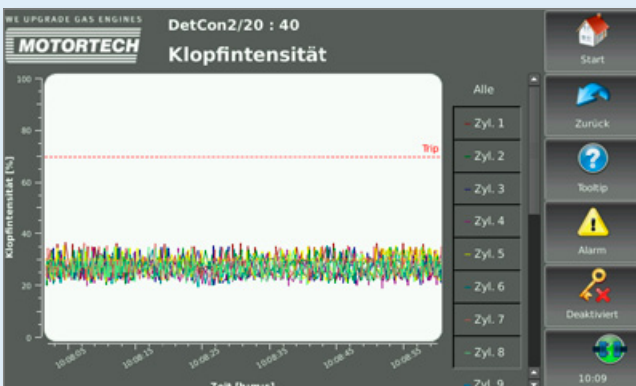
WE UPGRADE GAS ENGINES
MOTORTECH
DetCon2/20 : 40
Klopfintensität

100
80
60
40
20
0
Klopfintensität [%]
Trip
10:08:05
10:08:15
10:08:25
10:08:35
10:08:45
10:08:55
Zeit [h:m:s]

Alle
Zyl. 1
Zyl. 2
Zyl. 3
Zyl. 4
Zyl. 5
Zyl. 6
Zyl. 7
Zyl. 8
Zyl. 9

Start
Zurück
Tooltip
Alarm
Deaktiviert
10:09